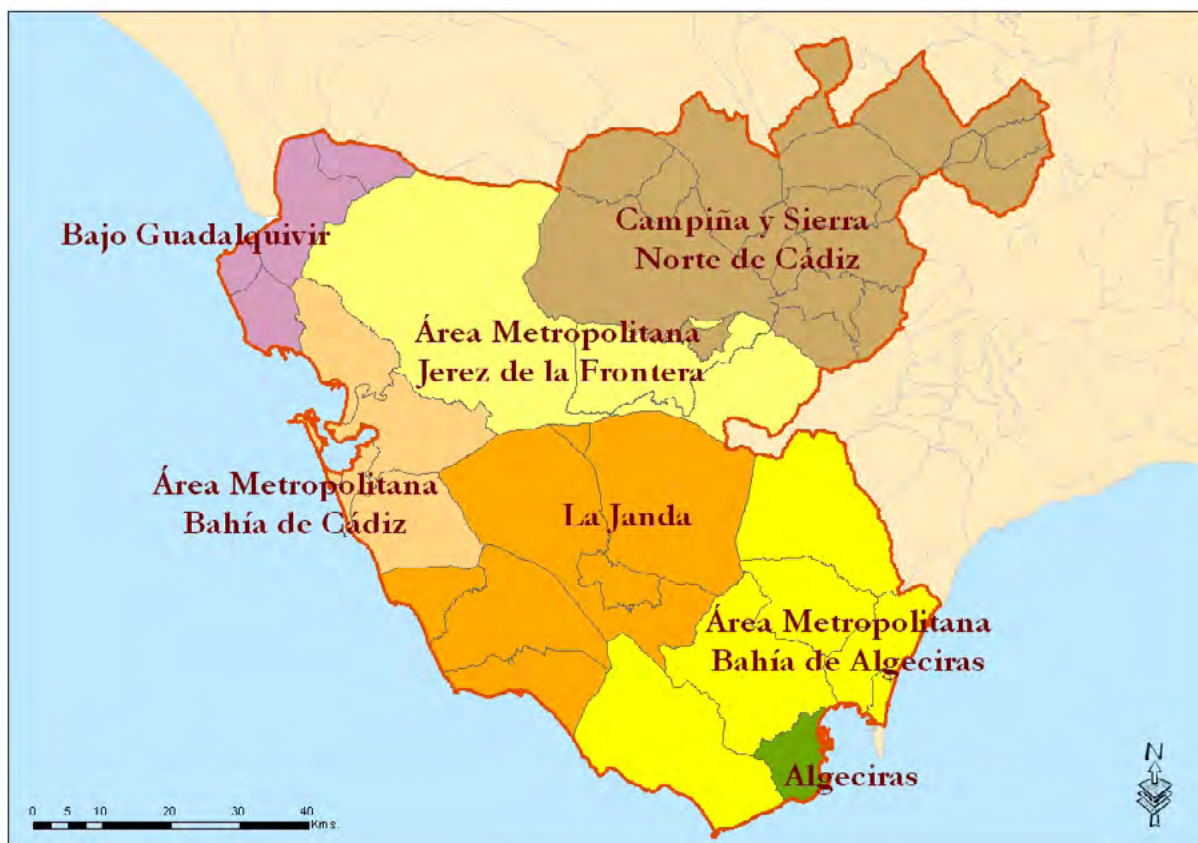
Bajo Guadalquivir

Campiña y Sierra Norte de Cádiz

Área Metropolitana Jerez de la Frontera

Área Metropolitana Bahía de Cádiz

La Janda

Área Metropolitana Bahía de Algeciras

Algeciras

N

0 5 10 20 30 40 Kms.